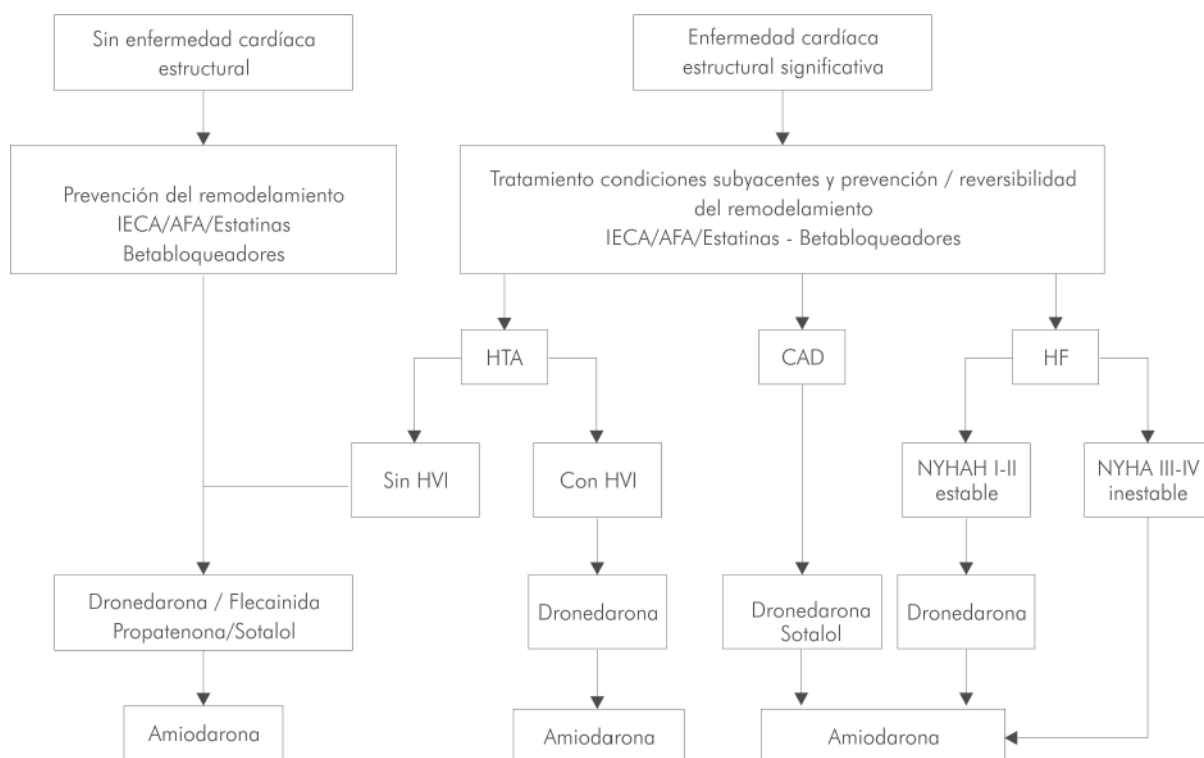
Sin enfermedad cardíaca estructural

Enfermedad cardíaca estructural significativa

Prevención del remodelamiento
IECA/AFA/Estatinas
Betabloqueadores

Tratamiento condiciones subyacentes y prevención / reversibilidad del remodelamiento
IECA/AFA/Estatinas - Betabloqueadores

HTA

CAD

HF

Sin HVI

Con HVI

NYHAH I-II estable

NYHA III-IV inestable

Dronedarona / Flecainida
Propatenona/Sotalol

Dronedarona

Dronedarona
Sotalol

Dronedarona

Amiodarona

Amiodarona

Amiodarona